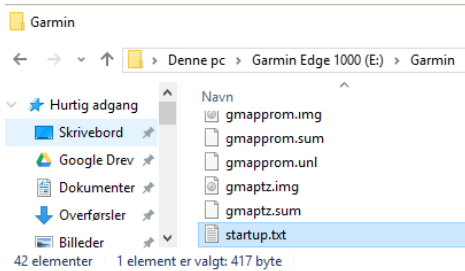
Garmin

Denne pc › Garmin Edge 1000 (E:) › Garmin

Hurtig adgang
Skrivebord
Google Drev
Dokumenter
Overførsler
Billeder

Navn
gmapprom.img
gmapprom.sum
gmapprom.unl
gmaptz.img
gmaptz.sum
startup.txt

42 elementer  1 element er valgt: 417 byte